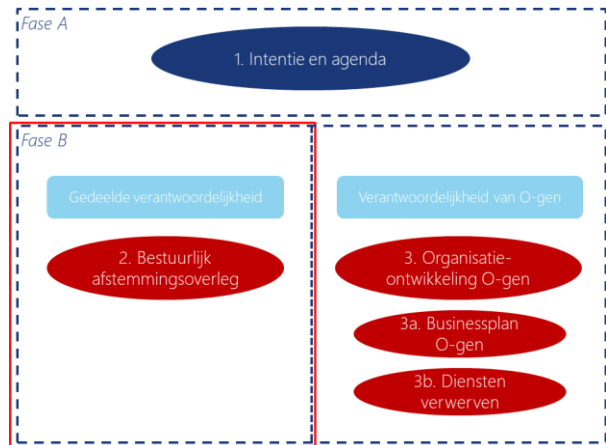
Fase A

1. Intentie en agenda

Fase B

Gedeelde verantwoordelijkheid

Verantwoordelijkheid van O-gen

2. Bestuurlijk afstemmingsoverleg

3. Organisatie-ontwikkeling O-gen

3a. Businessplan O-gen

3b. Diensten verwerven